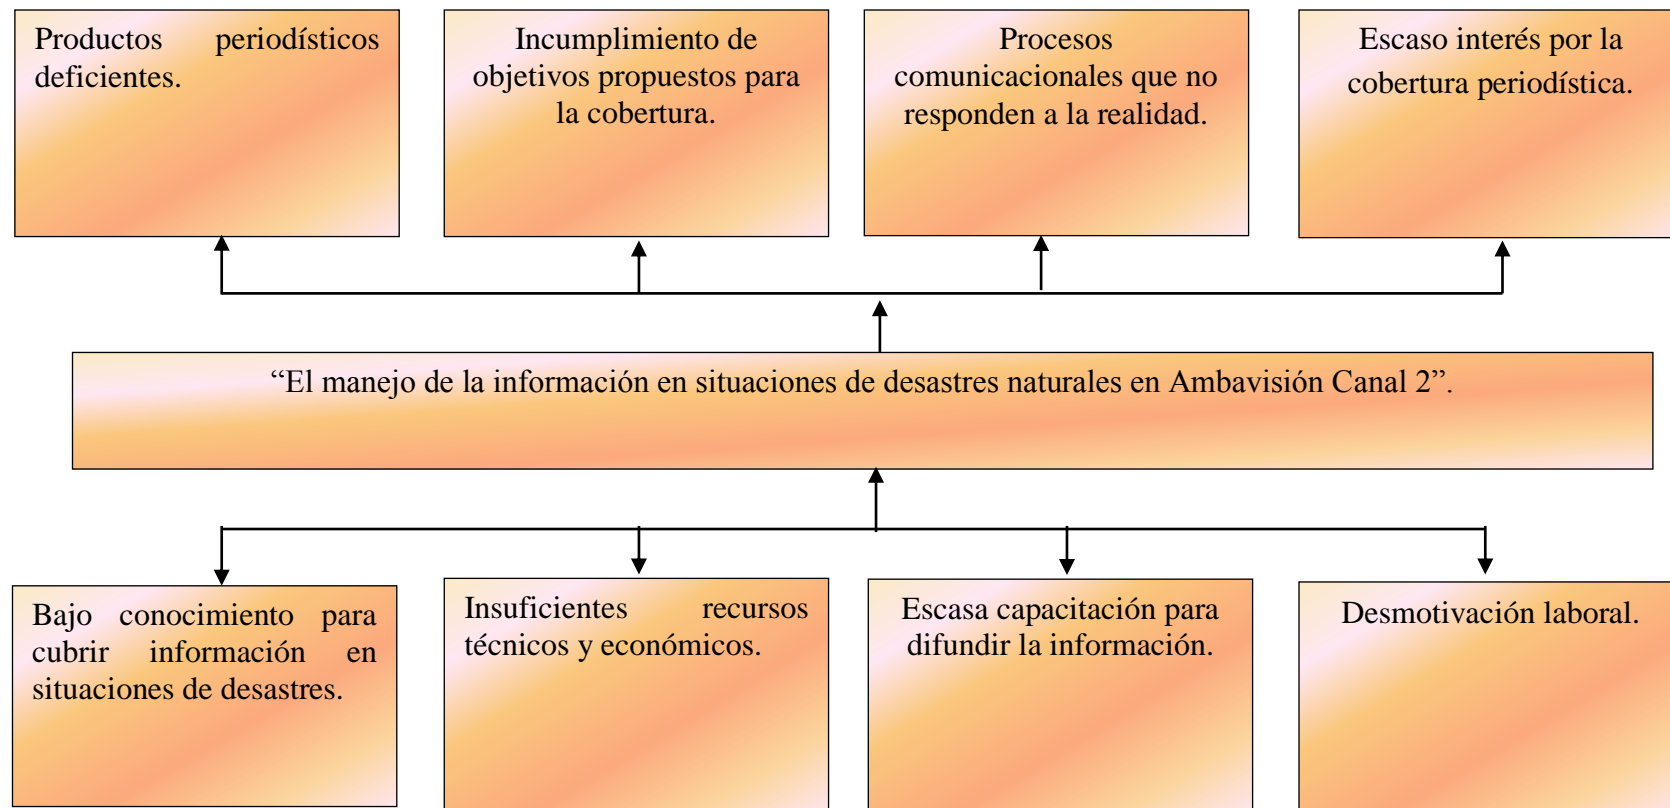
Productos periodísticos deficientes.

Incumplimiento de objetivos propuestos para la cobertura.

Procesos comunicacionales que no responden a la realidad.

Escaso interés por la cobertura periodística.

“El manejo de la información en situaciones de desastres naturales en Ambavisión Canal 2”.

Bajo conocimiento para cubrir información en situaciones de desastres.

Insuficientes recursos técnicos y económicos.

Escasa capacitación para difundir la información.

Desmotivación laboral.